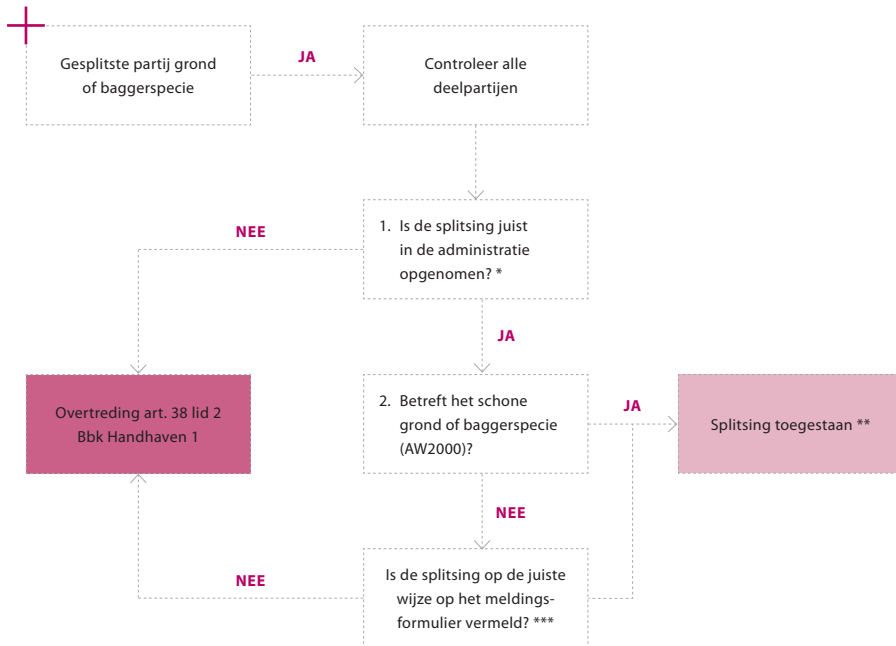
Gesplitste partij grond of baggerspecie

JA

Controleer alle deelpartijen

NEE

1. Is de splitsing juist in de administratie opgenomen? *

JA

Overtreding art. 38 lid 2 Bbk Handhaven 1

2. Betreft het schone grond of baggerspecie (AW2000)?

JA

Splitsing toegestaan **

NEE

NEE

Is de splitsing op de juiste wijze op het meldingsformulier vermeld? ***